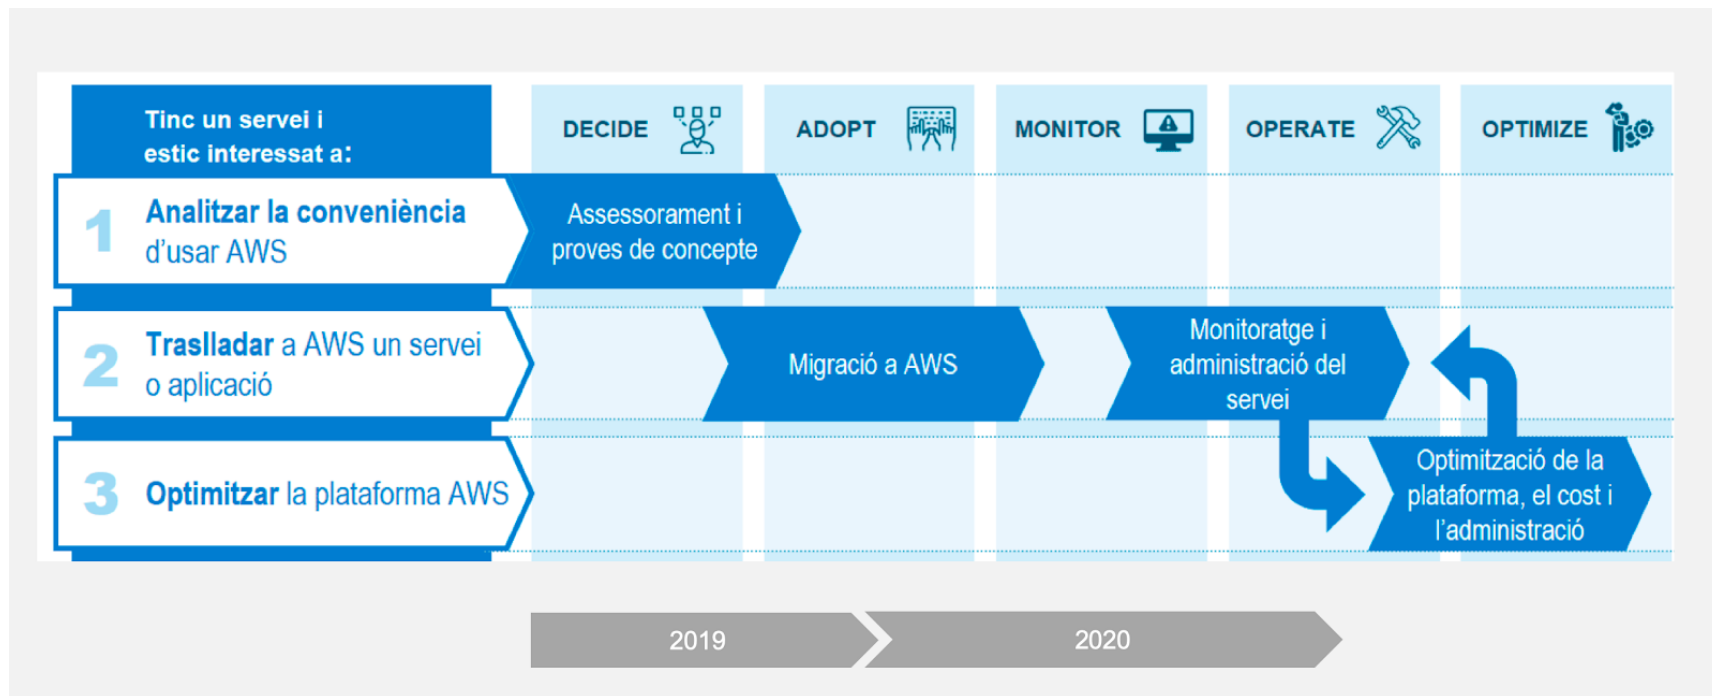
Tinc un servei i estic interessat a:

DECIDE

ADOPT

MONITOR

OPERATE

OPTIMIZE

1 Analitzar la conveniència d'usar AWS

Assessorament i proves de concepte

2 Traslladar a AWS un servei o aplicació

Migració a AWS

Monitoratge i administració del servei

3 Optimitzar la plataforma AWS

Optimització de la plataforma, el cost i l'administració

2019

2020